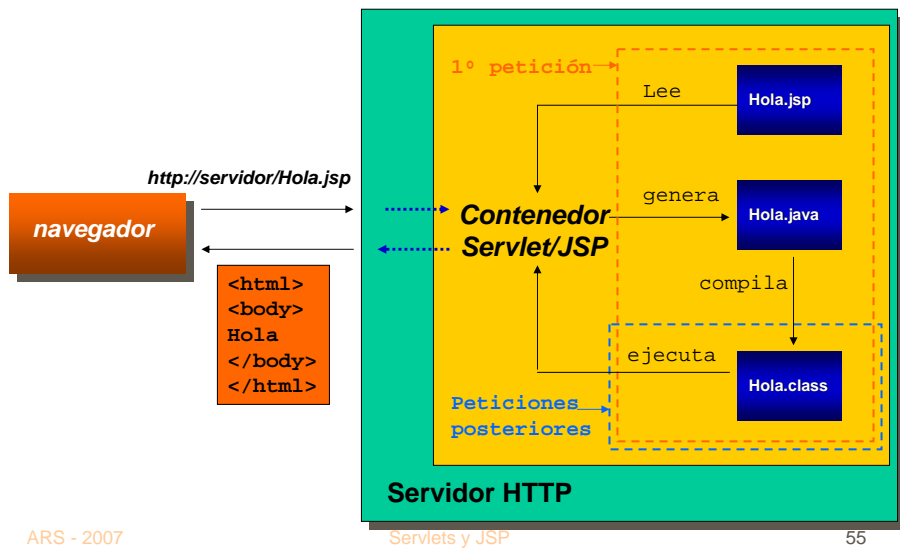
1º petición

Lee

Hola.jsp

http://servidor/Hola.jsp

navegador

Contenedor Servlet/JSP

genera

Hola.java

<html>
<body>
Hola
</body>
</html>

compila

ejecuta

Hola.class

Peticiones posteriores

Servidor HTTP

ARS - 2007

Servlets y JSP

55